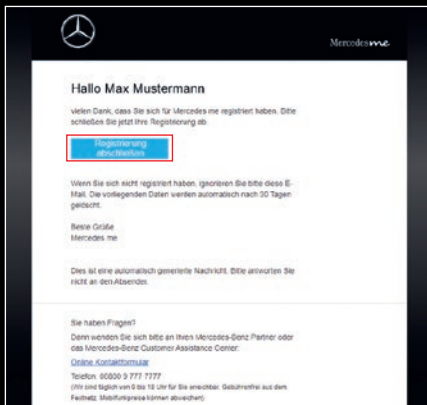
Mercedes me

Hallo Max Mustermann

vielen Dank, dass Sie sich für Mercedes me registriert haben. Bitte schließen Sie jetzt Ihre Registrierung ab

Registrierung abschließen

Wenn Sie sich nicht registriert haben, ignorieren Sie bitte diese E-Mail. Die vorliegenden Daten werden automatisch nach 30 Tagen gelöscht.

Beste Grüße
Mercedes me

Dies ist eine automatisch generierte Nachricht. Bitte antworten Sie nicht an den Absender.

Sie haben Fragen?
Dann wenden Sie sich bitte an Ihren Mercedes-Benz Partner oder das Mercedes-Benz Customer Assistance Center:

Online Kontaktformular

Telefon: 00800 9 777 7777
(Wir sind täglich von 8 bis 18 Uhr für Sie erreichbar. Gebührenfrei aus dem Festnetz, Mobilfunkpreise können abweichen)